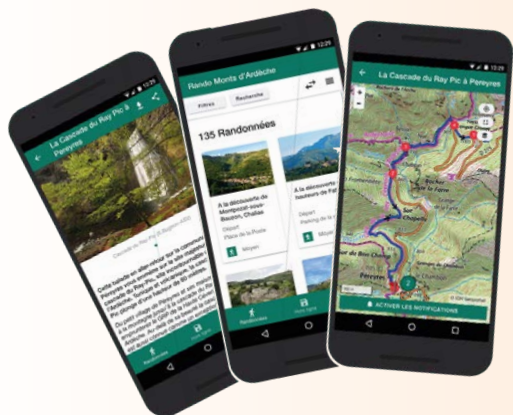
12:29

La Cascade du Ray Pic à Pereyres

Cascade du Ray Pic ©

Cette balade en aller-retour sur la commune de Pereyres vous emmène sur le site magique de la cascade du Ray-Pic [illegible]

Du petit village de Pereyres et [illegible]

Randonnées

12:29

Rando Monts d'Ardèche

Filtres

Recherche

135 Randonnées

A la découverte de Montpezat-sous-Bauzon, Chalias

Départ
Place de la Poste

Moyen

A la découverte des hauteurs de Fa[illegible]

Départ
Parking de la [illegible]

Moyen

Randonnées

12:29

La Cascade du Ray Pic à Pereyres

Chapelle

Pereyres

ACTIVER LES NOTIFICATIONS

© IGN